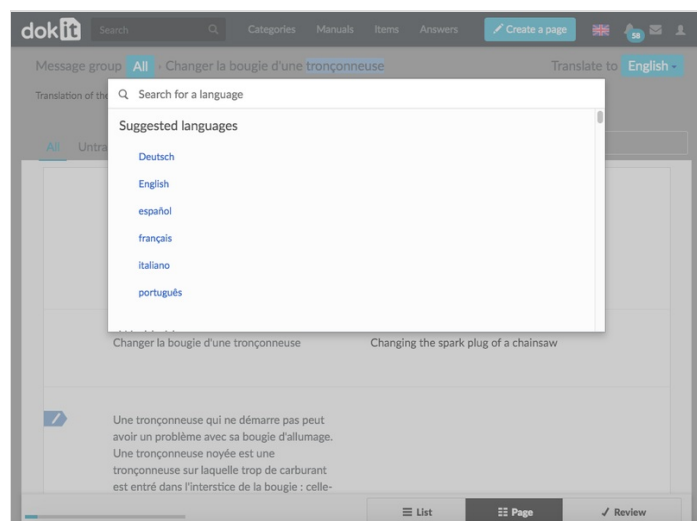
dokit Search Categories Manuals Items Answers Create a page 58

Message group All · Changer la bougie d'une tronçonneuse Translate to English

Translation of the

All Untra

Search for a language

Suggested languages

Deutsch

English

español

français

italiano

português

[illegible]

Changer la bougie d'une tronçonneuse Changing the spark plug of a chainsaw

Une tronçonneuse qui ne démarre pas peut avoir un problème avec sa bougie d'allumage. Une tronçonneuse noyée est une tronçonneuse sur laquelle trop de carburant est entré dans l'interstice de la bougie : celle-

List Page Review